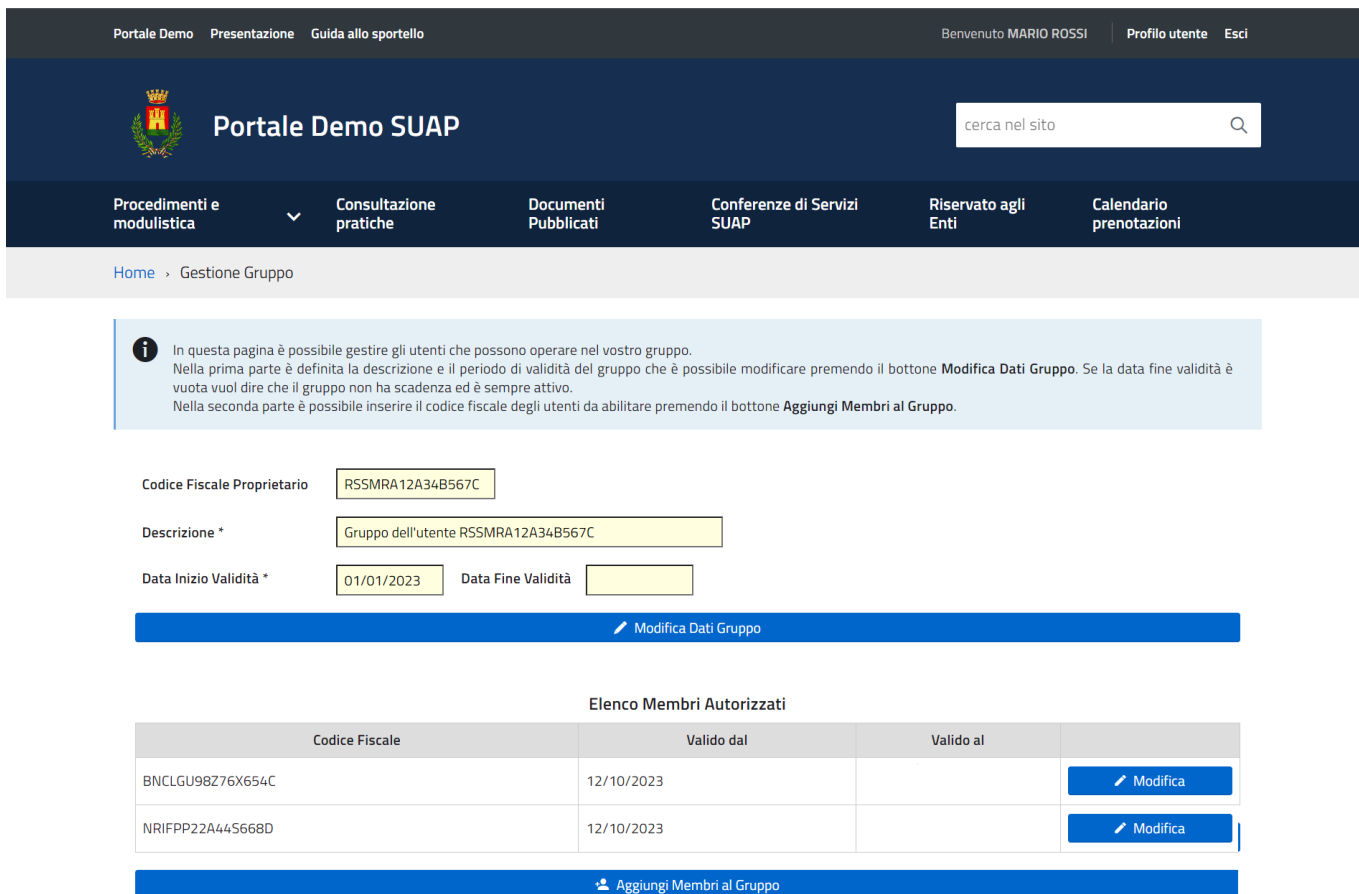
Portale Demo Presentazione Guida allo sportello

Benvenuto MARIO ROSSI Profilo utente Esci

Portale Demo SUAP

cerca nel sito

Procedimenti e modulistica

Consultazione pratiche

Documenti Pubblicati

Conferenze di Servizi SUAP

Riservato agli Enti

Calendario prenotazioni

Home › Gestione Gruppo

In questa pagina è possibile gestire gli utenti che possono operare nel vostro gruppo.
Nella prima parte è definita la descrizione e il periodo di validità del gruppo che è possibile modificare premendo il bottone **Modifica Dati Gruppo**. Se la data fine validità è vuota vuol dire che il gruppo non ha scadenza ed è sempre attivo.
Nella seconda parte è possibile inserire il codice fiscale degli utenti da abilitare premendo il bottone **Aggiungi Membri al Gruppo**.

Codice Fiscale Proprietario RSSMRA12A34B567C

Descrizione * Gruppo dell'utente RSSMRA12A34B567C

Data Inizio Validità * 01/01/2023 Data Fine Validità

Modifica Dati Gruppo

Elenco Membri Autorizzati

| Codice Fiscale | Valido dal | Valido al | |
|---|---|---|---|
| BNCLGU98Z76X654C | 12/10/2023 | | Modifica |
| NRIFPP22A44S668D | 12/10/2023 | | Modifica |

Aggiungi Membri al Gruppo